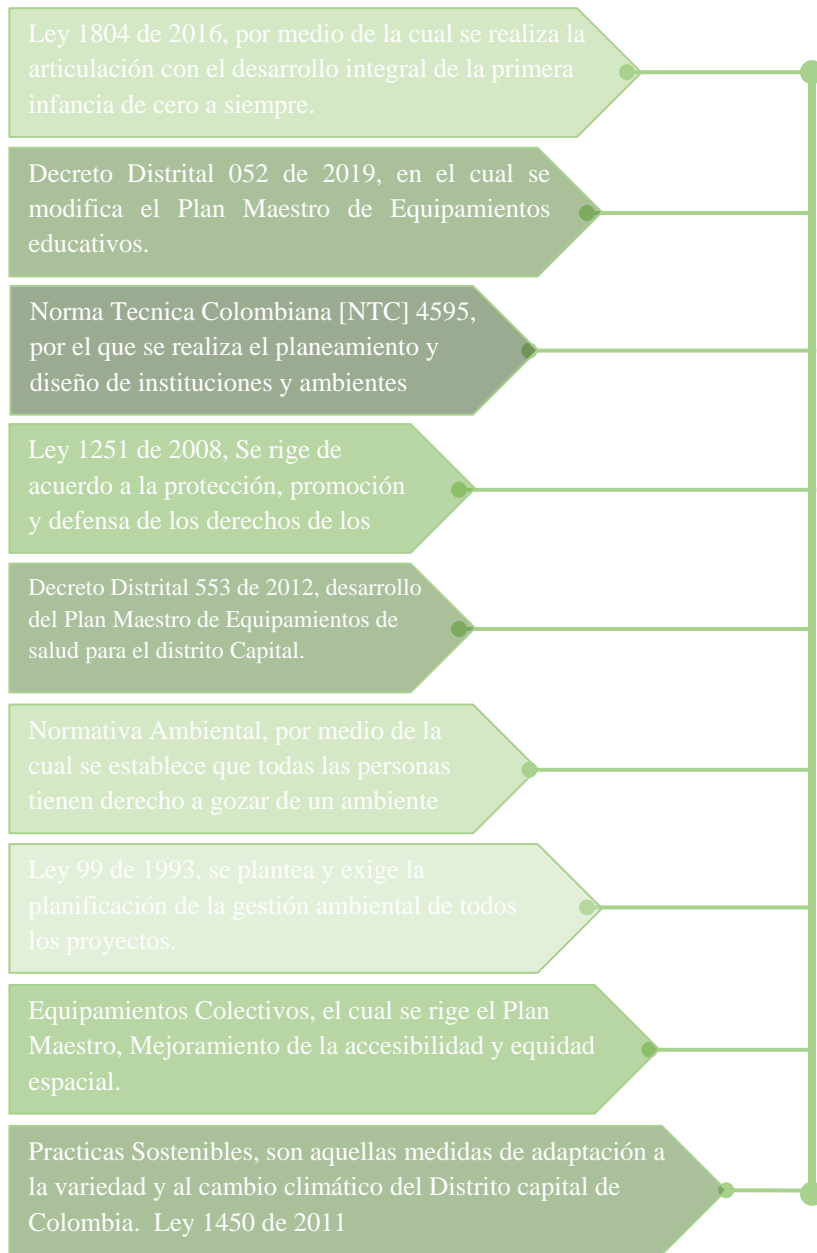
Ley 1804 de 2016, por medio de la cual se realiza la articulación con el desarrollo integral de la primera infancia de cero a siempre.

Decreto Distrital 052 de 2019, en el cual se modifica el Plan Maestro de Equipamientos educativos.

Norma Tecnica Colombiana [NTC] 4595, por el que se realiza el planeamiento y diseño de instituciones y ambientes

Ley 1251 de 2008, Se rige de acuerdo a la protección, promoción y defensa de los derechos de los

Decreto Distrital 553 de 2012, desarrollo del Plan Maestro de Equipamientos de salud para el distrito Capital.

Normativa Ambiental, por medio de la cual se establece que todas las personas tienen derecho a gozar de un ambiente

Ley 99 de 1993, se plantea y exige la planificación de la gestión ambiental de todos los proyectos.

Equipamientos Colectivos, el cual se rige el Plan Maestro, Mejoramiento de la accesibilidad y equidad espacial.

Practicas Sostenibles, son aquellas medidas de adaptación a la variedad y al cambio climático del Distrito capital de Colombia. Ley 1450 de 2011